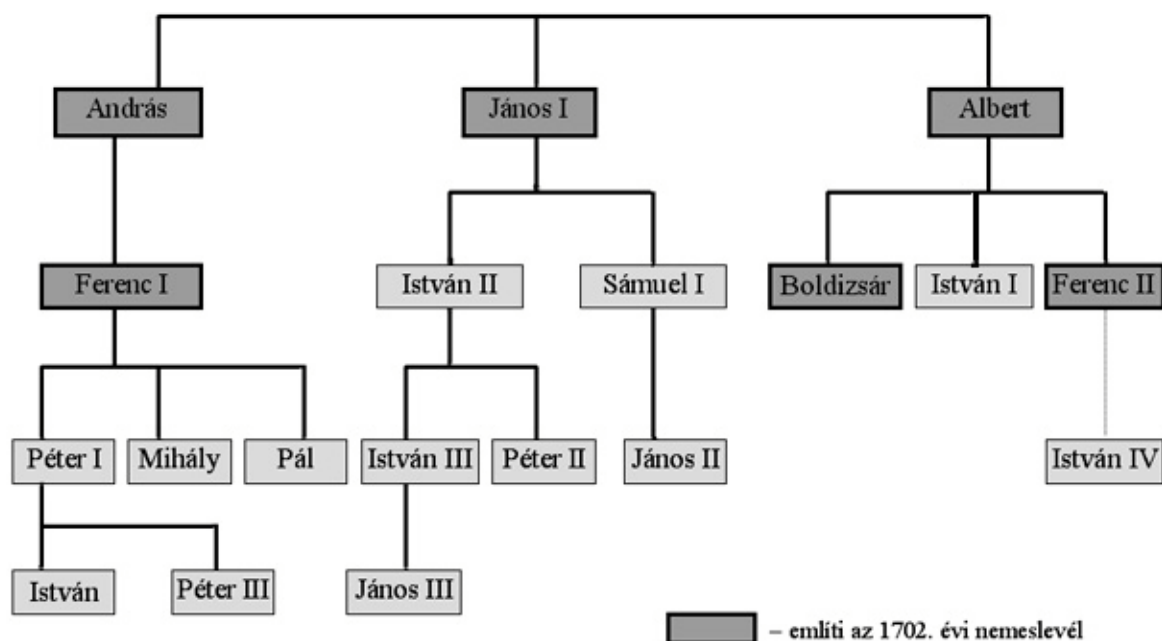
András

János I

Albert

Ferenc I

István II

Sámuel I

Boldizsár

István I

Ferenc II

Péter I

Mihály

Pál

István III

Péter II

János II

István IV

István

Péter III

János III

– említi az 1702. évi nemeslevél